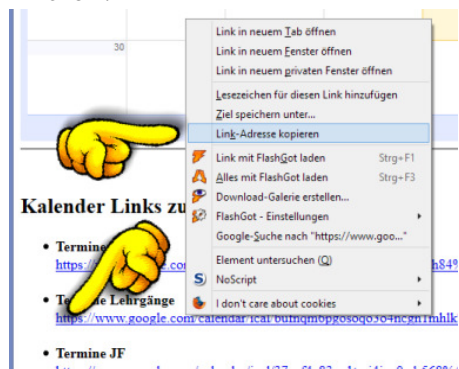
30

Link in neuem Tab öffnen
Link in neuem Fenster öffnen
Link in neuem privaten Fenster öffnen
Lesezeichen für diesen Link hinzufügen
Ziel speichern unter...
Link-Adresse kopieren
Link mit FlashGot laden Strg+F1
Alles mit FlashGot laden Strg+F3
Download-Galerie erstellen...
FlashGot - Einstellungen
Google-Suche nach "https://www.goo..."
Element untersuchen (Q)
NoScript
I don't care about cookies

Kalender Links zu

• Termine
https://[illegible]co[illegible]h84

• Te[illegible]e Lehrgänge
https://www.google.com/calendar/ical/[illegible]

• Termine JF
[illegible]